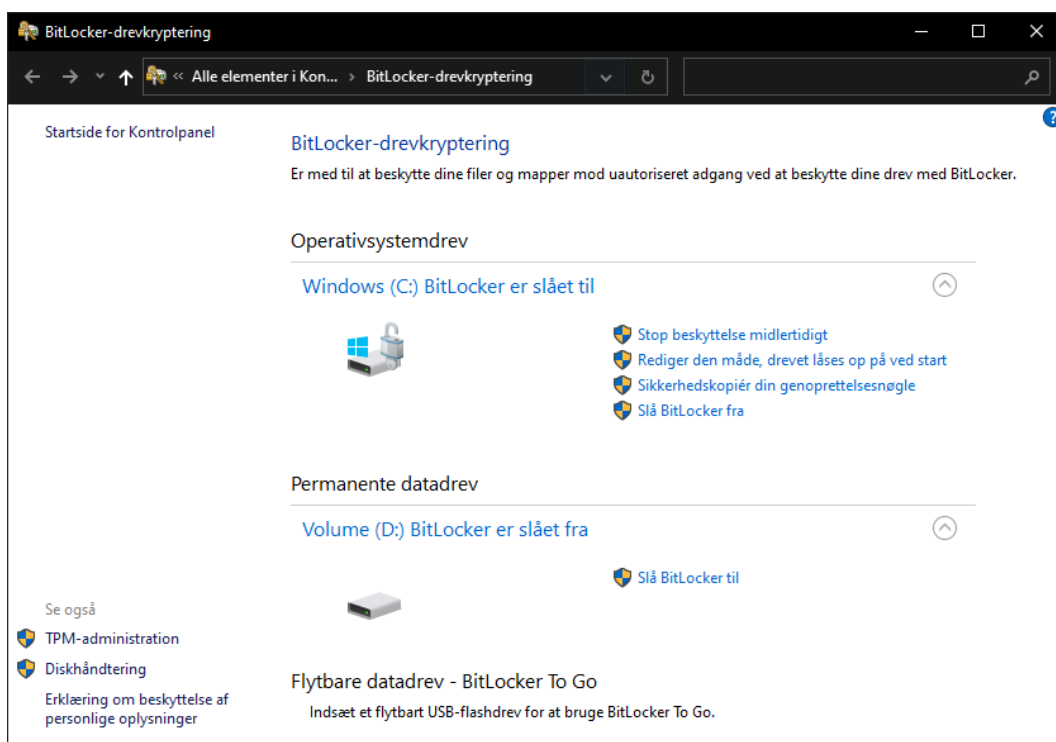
BitLocker-drevkryptering

« Alle elementer i Kon... › BitLocker-drevkryptering

Startside for Kontrolpanel

BitLocker-drevkryptering

Er med til at beskytte dine filer og mapper mod uautoriseret adgang ved at beskytte dine drev med BitLocker.

Operativsystemdrev

Windows (C:) BitLocker er slået til

Stop beskyttelse midlertidigt
Rediger den måde, drevet låses op på ved start
Sikkerhedskopiér din genoprettelsesnøgle
Slå BitLocker fra

Permanente datadrev

Volume (D:) BitLocker er slået fra

Slå BitLocker til

Se også
TPM-administration
Diskhåndtering
Erklæring om beskyttelse af personlige oplysninger

Flytbare datadrev - BitLocker To Go

Indsæt et flytbart USB-flashdrev for at bruge BitLocker To Go.